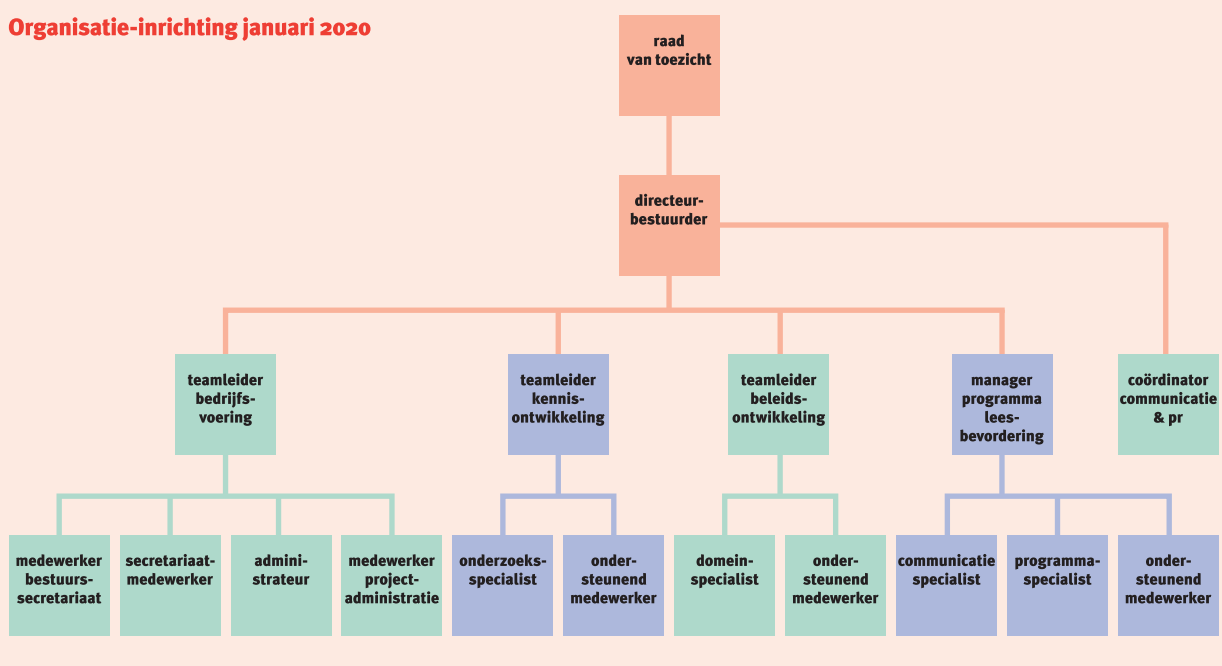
Organisatie-inrichting januari 2020

raad van toezicht

directeur-bestuurder

teamleider bedrijfsvoering

teamleider kennisontwikkeling

teamleider beleidsontwikkeling

manager programma leesbevordering

coördinator communicatie & pr

medewerker bestuurssecretariaat

secretariaatmedewerker

administrateur

medewerker projectadministratie

onderzoeksspecialist

ondersteunend medewerker

domeinspecialist

ondersteunend medewerker

communicatie specialist

programmaspecialist

ondersteunend medewerker